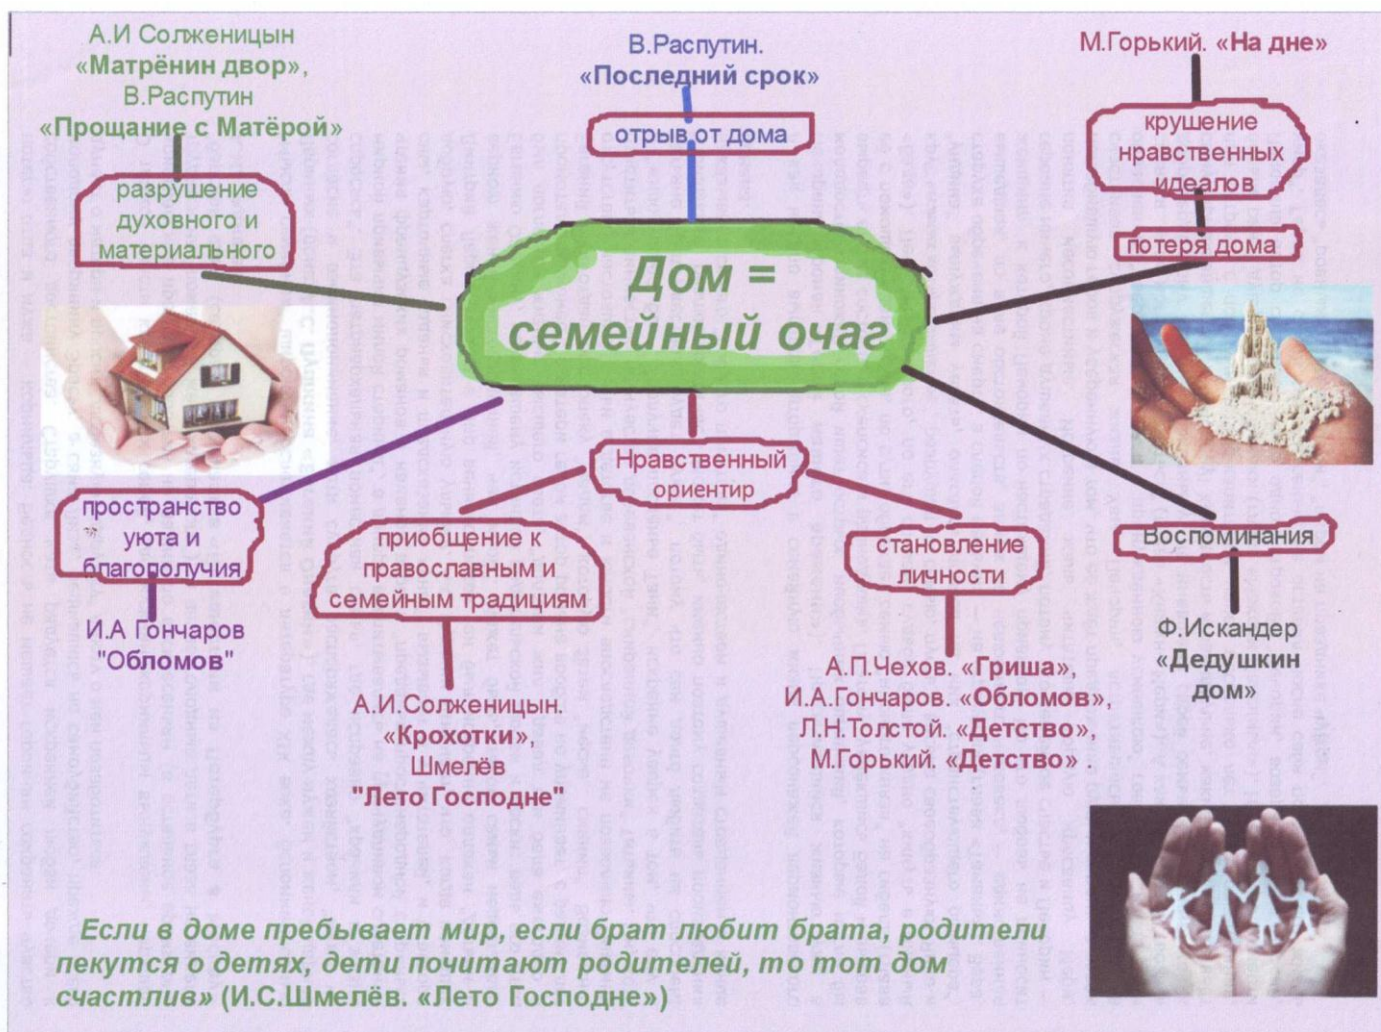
А.И Солженицын «Матрёнин двор», В.Распутин «Прощание с Матёрой»

разрушение духовного и материального

В.Распутин. «Последний срок»

отрыв от дома

М.Горький. «На дне»

крушение нравственных идеалов

потеря дома

Дом = семейный очаг

пространство уюта и благополучия

И.А Гончаров "Обломов"

Нравственный ориентир

приобщение к православным и семейным традициям

А.И.Солженицын. «Крохотки», Шмелёв "Лето Господне"

становление личности

А.П.Чехов. «Гриша», И.А.Гончаров. «Обломов», Л.Н.Толстой. «Детство», М.Горький. «Детство» .

Воспоминания

Ф.Искандер «Дедушкин дом»

Если в доме пребывает мир, если брат любит брата, родители пекутся о детях, дети почитают родителей, то тот дом счастлив» (И.С.Шмелёв. «Лето Господне»)